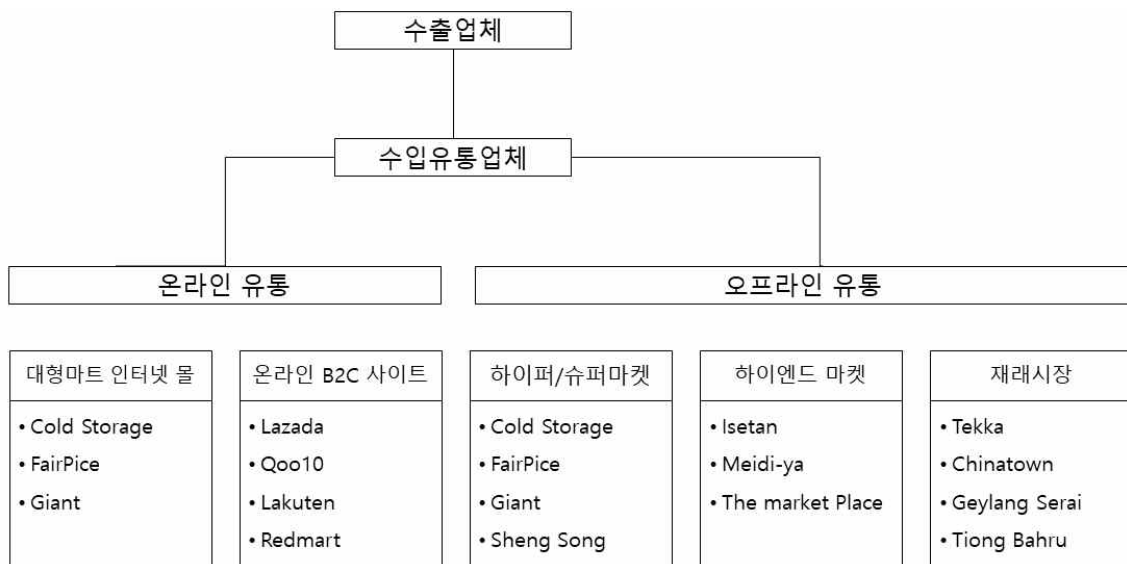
수출업체

수입유통업체

온라인 유통

오프라인 유통

대형마트 인터넷 몰
• Cold Storage
• FairPice
• Giant

온라인 B2C 사이트
• Lazada
• Qoo10
• Lakuten
• Redmart

하이퍼/슈퍼마켓
• Cold Storage
• FairPice
• Giant
• Sheng Song

하이엔드 마켓
• Isetan
• Meidi-ya
• The market Place

재래시장
• Tekka
• Chinatown
• Geylang Serai
• Tiong Bahru